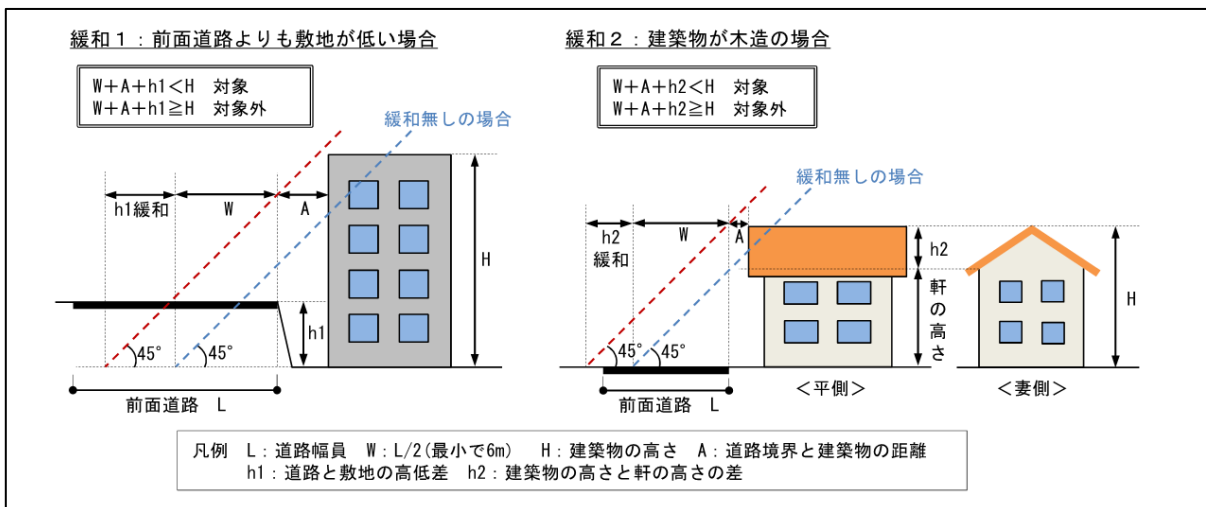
緩和１：前面道路よりも敷地が低い場合

W＋A＋h1＜H　対象
W＋A＋h1≧H　対象外

緩和無しの場合

h1緩和　W　A

H

h1

45°　45°

前面道路　L

緩和２：建築物が木造の場合

W＋A＋h2＜H　対象
W＋A＋h2≧H　対象外

緩和無しの場合

h2 緩和　W　A

h2

軒の高さ

H

45°　45°

前面道路　L

＜平側＞

＜妻側＞

凡例　L：道路幅員　W：L/2（最小で6m）　H：建築物の高さ　A：道路境界と建築物の距離
h1：道路と敷地の高低差　h2：建築物の高さと軒の高さの差